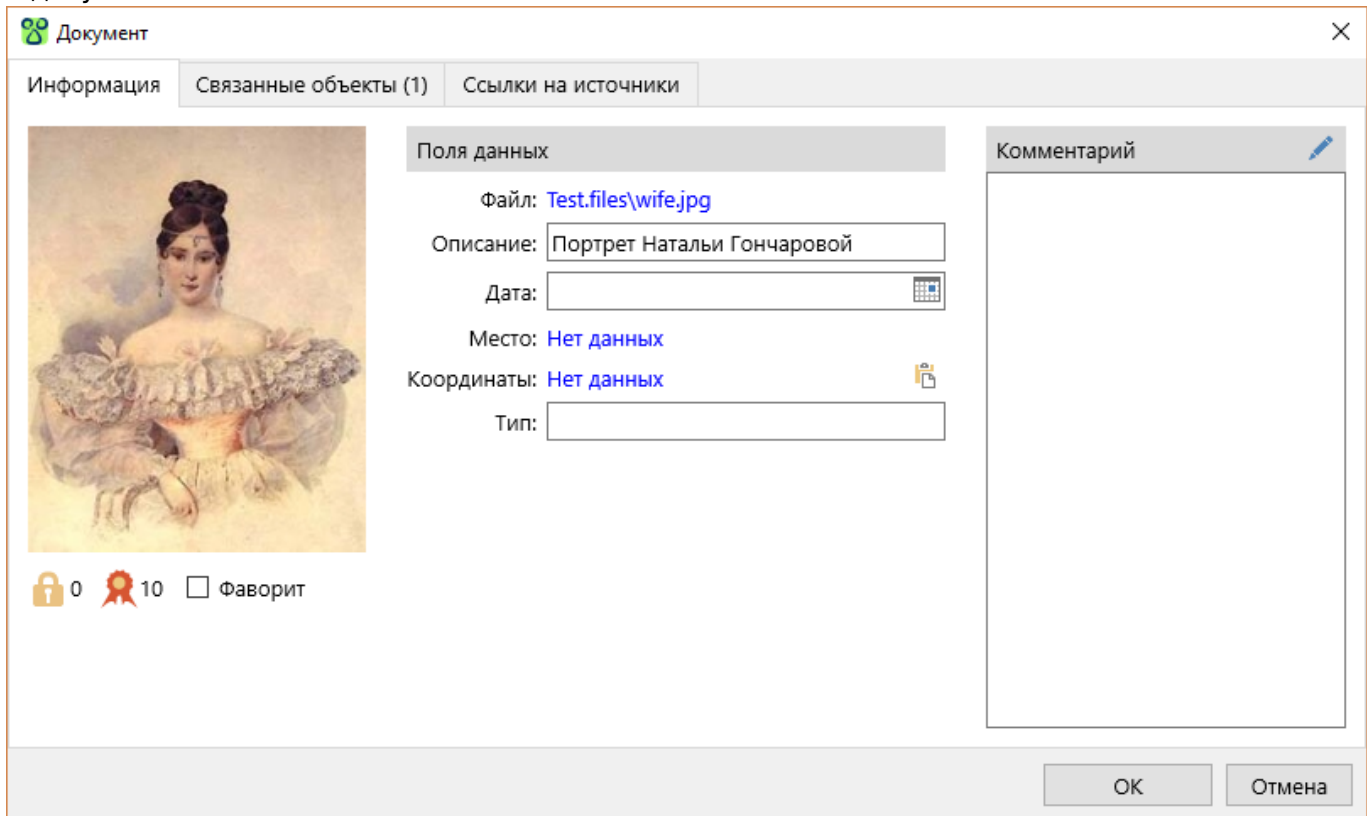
Документ

Информация | Связанные объекты (1) | Ссылки на источники

Поля данных

Файл: Test.files\wife.jpg

Описание: Портрет Натальи Гончаровой

Дата:

Место: Нет данных

Координаты: Нет данных

Тип:

Комментарий

0 10 Фаворит

OK Отмена